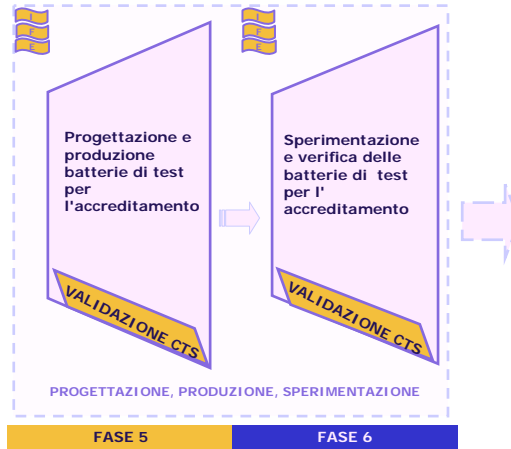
I
F
E

Progettazione e produzione batterie di test per l'accreditamento

VALIDAZIONE CTS

I
F
E

Sperimentazione e verifica delle batterie di test per l' accreditamento

VALIDAZIONE CTS

PROGETTAZIONE, PRODUZIONE, SPERIMENTAZIONE

FASE 5

FASE 6